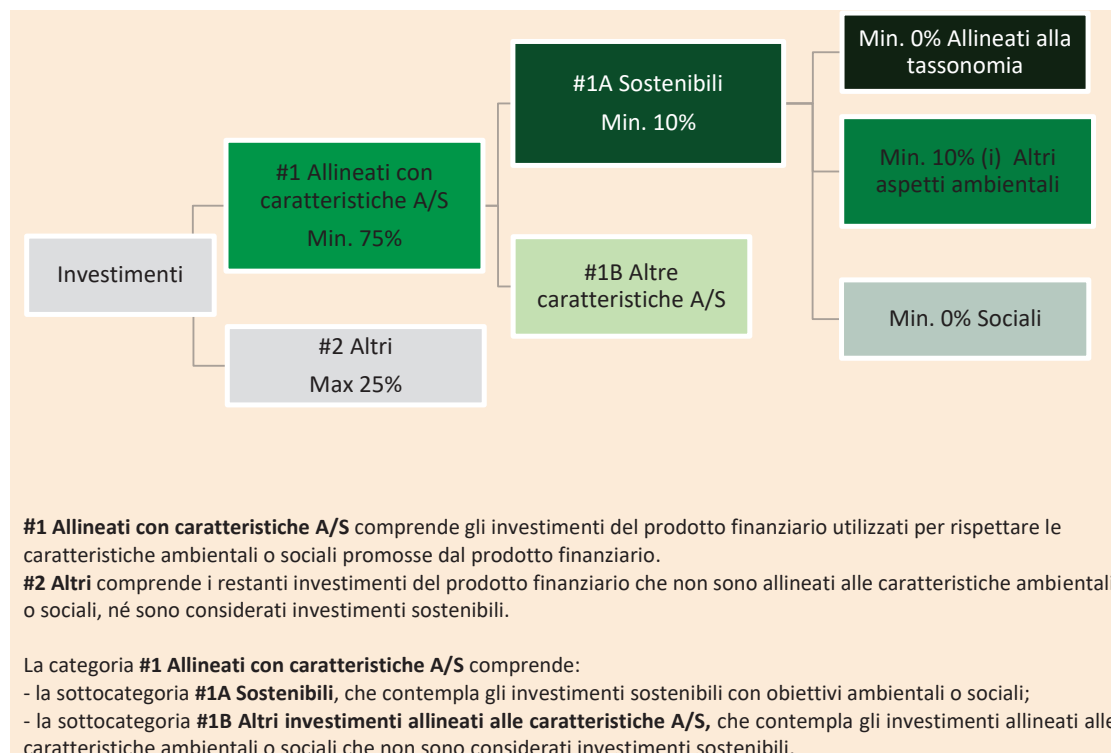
Investimenti

#1 Allineati con caratteristiche A/S

Min. 75%

#2 Altri

Max 25%

#1A Sostenibili

Min. 10%

#1B Altre caratteristiche A/S

Min. 0% Allineati alla tassonomia

Min. 10% (i) Altri aspetti ambientali

Min. 0% Sociali

**#1 Allineati con caratteristiche A/S** comprende gli investimenti del prodotto finanziario utilizzati per rispettare le caratteristiche ambientali o sociali promosse dal prodotto finanziario.
**#2 Altri** comprende i restanti investimenti del prodotto finanziario che non sono allineati alle caratteristiche ambientali o sociali, né sono considerati investimenti sostenibili.

La categoria **#1 Allineati con caratteristiche A/S** comprende:
- la sottocategoria **#1A Sostenibili**, che contempla gli investimenti sostenibili con obiettivi ambientali o sociali;
- la sottocategoria **#1B Altri investimenti allineati alle caratteristiche A/S,** che contempla gli investimenti allineati alle caratteristiche ambientali o sociali che non sono considerati investimenti sostenibili.